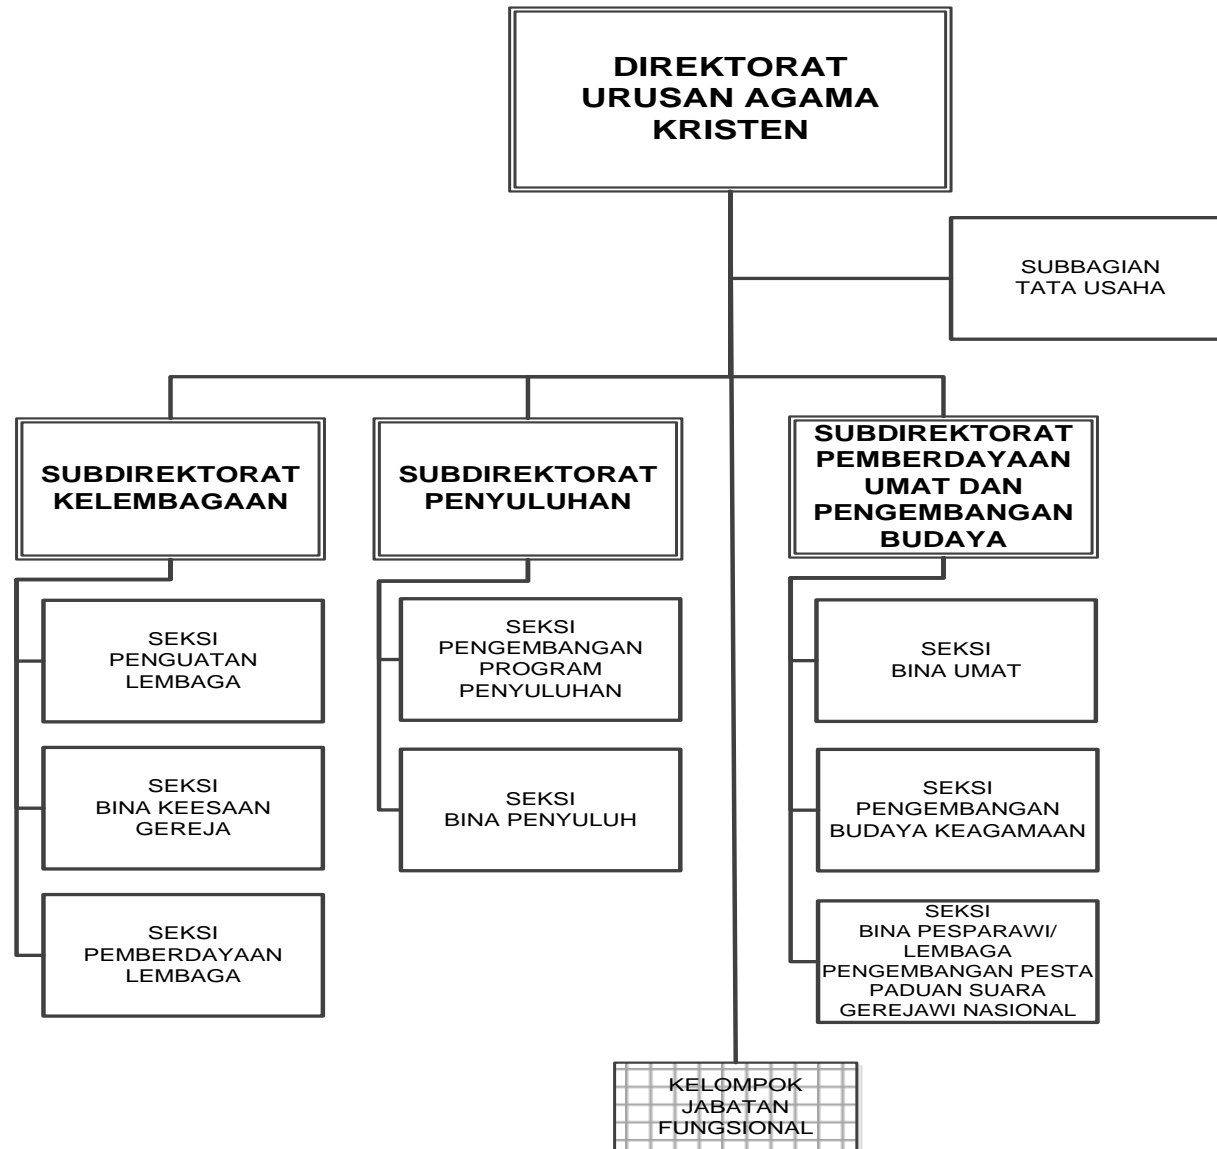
DIREKTORAT URUSAN AGAMA KRISTEN

SUBBAGIAN TATA USAHA

SUBDIREKTORAT KELEMBAGAAN

SUBDIREKTORAT PENYULUHAN

SUBDIREKTORAT PEMBERDAYAAN UMAT DAN PENGEMBANGAN BUDAYA

SEKSI PENGUATAN LEMBAGA

SEKSI BINA KEESAAN GEREJA

SEKSI PEMBERDAYAAN LEMBAGA

SEKSI PENGEMBANGAN PROGRAM PENYULUHAN

SEKSI BINA PENYULUH

SEKSI BINA UMAT

SEKSI PENGEMBANGAN BUDAYA KEAGAMAAN

SEKSI BINA PESPARAWI/ LEMBAGA PENGEMBANGAN PESTA PADUAN SUARA GEREJAWI NASIONAL

KELOMPOK JABATAN FUNGSIONAL